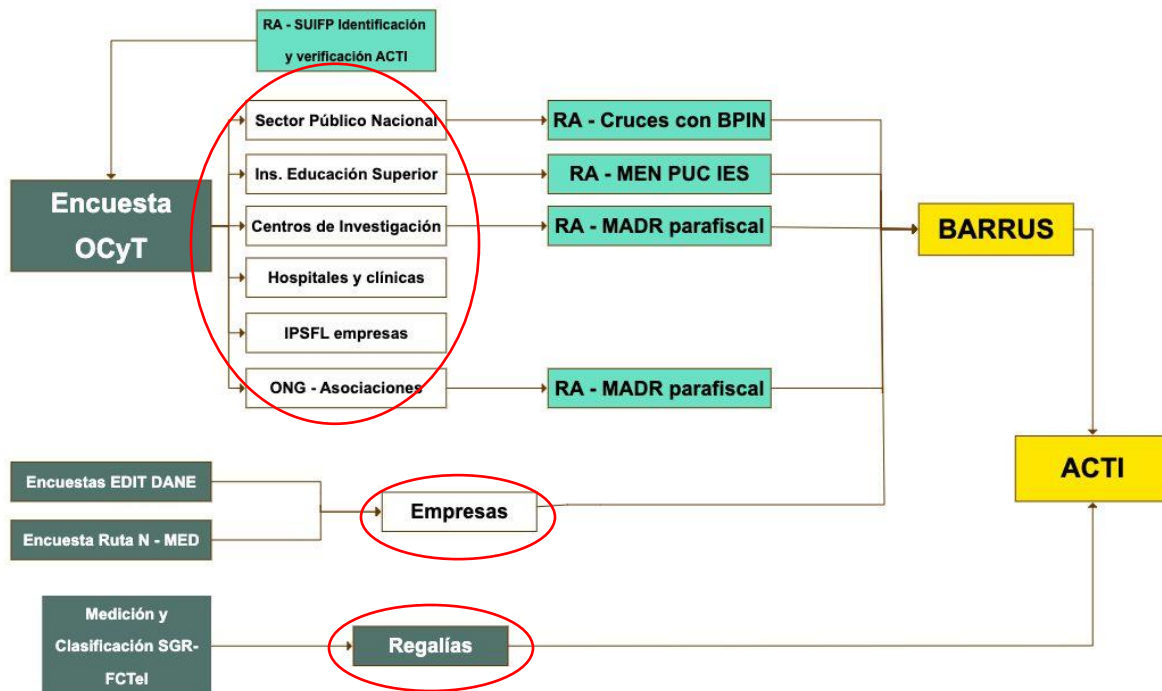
RA - SUIFP Identificación y verificación ACTI

Encuesta OCyT

Sector Público Nacional

Ins. Educación Superior

Centros de Investigación

Hospitales y clínicas

IPSFL empresas

ONG - Asociaciones

RA - Cruces con BPIN

RA - MEN PUC IES

RA - MADR parafiscal

RA - MADR parafiscal

BARRUS

Encuestas EDIT DANE

Encuesta Ruta N - MED

Empresas

ACTI

Medición y Clasificación SGR-FCTeI

Regalías